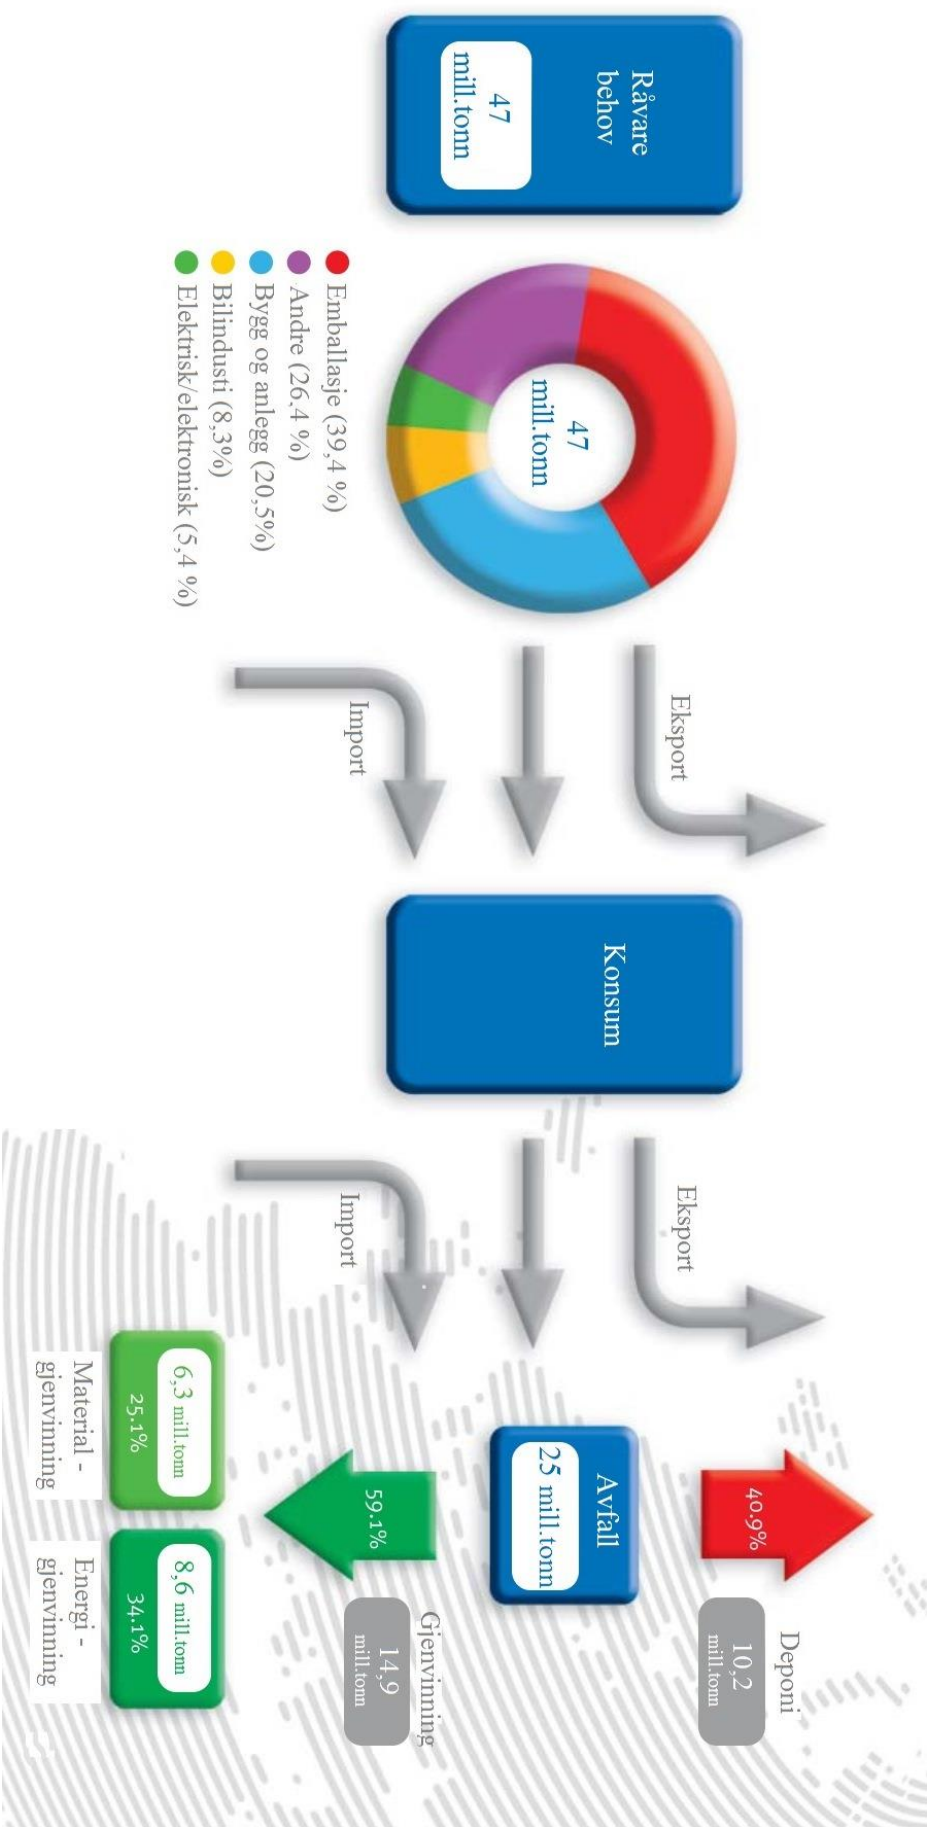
Råvare behov

47 mill.tonn

47 mill.tonn

Emballasje (39,4 %)
Andre (26,4 %)
Bygg og anlegg (20,5%)
Bilindusti (8,3%)
Elektrisk/elektronisk (5,4 %)

Eksport

Import

Konsum

Eksport

Import

Avfall

25 mill.tonn

40.9%

Deponi

10,2 mill.tonn

59.1%

Gjenvinning

14,9 mill.tonn

6,3 mill.tonn
25.1%

Material - gjenvinning

8,6 mill.tonn
34.1%

Energi - gjenvinning